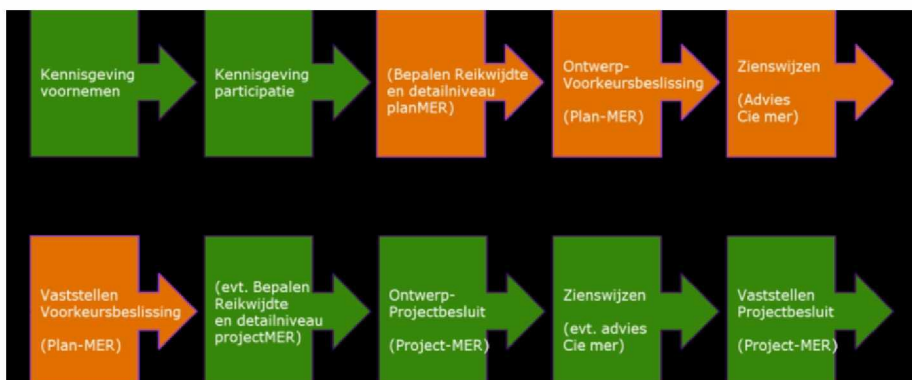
Kennisgeving voornemen

Kennisgeving participatie

(Bepalen Reikwijdte en detailniveau planMER)

Ontwerp-Voorkeursbeslissing

(Plan-MER)

Zienswijzen

(Advies Cie mer)

Vaststellen Voorkeursbeslissing

(Plan-MER)

(evt. Bepalen Reikwijdte en detailniveau projectMER)

Ontwerp-Projectbesluit

(Project-MER)

Zienswijzen

(evt. advies Cie mer)

Vaststellen Projectbesluit

(Project-MER)